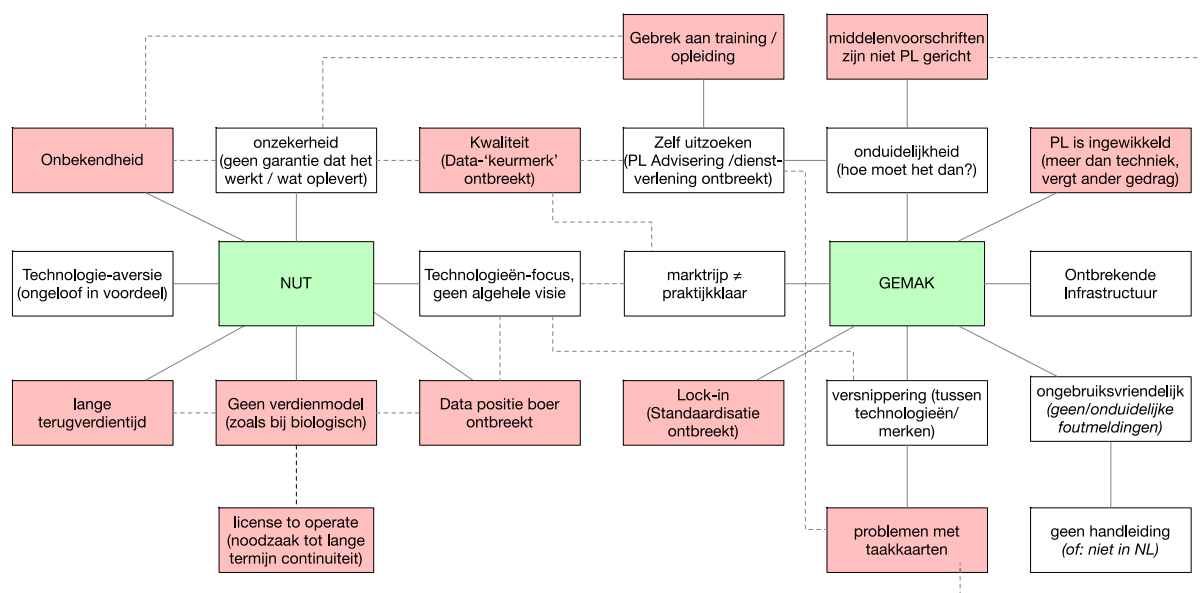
Gebrek aan training / opleiding

middelenvoorschriften zijn niet PL gericht

Onbekendheid

onzekerheid (geen garantie dat het werkt / wat oplevert)

Kwaliteit (Data-'keurmerk' ontbreekt)

Zelf uitzoeken (PL Advisering /dienstverlening ontbreekt)

onduidelijkheid (hoe moet het dan?)

PL is ingewikkeld (meer dan techniek, vergt ander gedrag)

Technologie-aversie (ongeloof in voordeel)

NUT

Technologieën-focus, geen algehele visie

marktrijp ≠ praktijkklaar

GEMAK

Ontbrekende Infrastructuur

lange terugverdientijd

Geen verdienmodel (zoals bij biologisch)

Data positie boer ontbreekt

Lock-in (Standaardisatie ontbreekt)

versnippering (tussen technologieën/ merken)

ongebruiksvriendelijk (geen/onduidelijke foutmeldingen)

license to operate (noodzaak tot lange termijn continuiteit)

problemen met taakkaarten

geen handleiding (of: niet in NL)